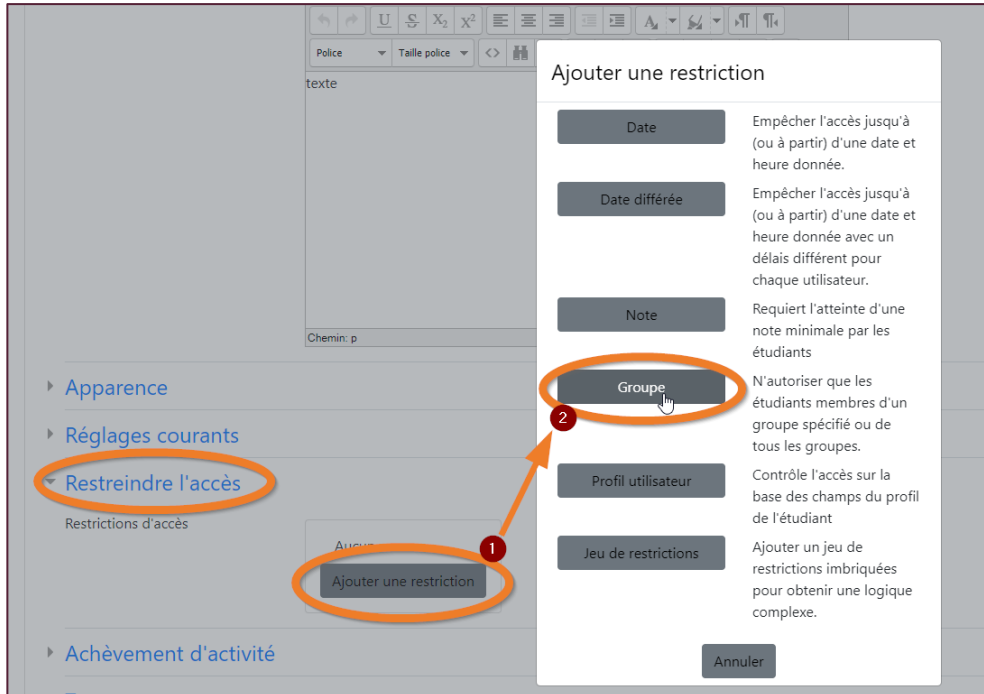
U S $X_2$ $X^2$ A

Police
Taille police

texte

Chemin: p

Apparence

Réglages courants

Restreindre l'accès

Restrictions d'accès

Aucu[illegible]

Ajouter une restriction

Achèvement d'activité

Ajouter une restriction

Date
Empêcher l'accès jusqu'à (ou à partir) d'une date et heure donnée.

Date différée
Empêcher l'accès jusqu'à (ou à partir) d'une date et heure donnée avec un délais différent pour chaque utilisateur.

Note
Requiert l'atteinte d'une note minimale par les étudiants

Groupe
N'autoriser que les étudiants membres d'un groupe spécifié ou de tous les groupes.

Profil utilisateur
Contrôle l'accès sur la base des champs du profil de l'étudiant

Jeu de restrictions
Ajouter un jeu de restrictions imbriquées pour obtenir une logique complexe.

Annuler

1
2